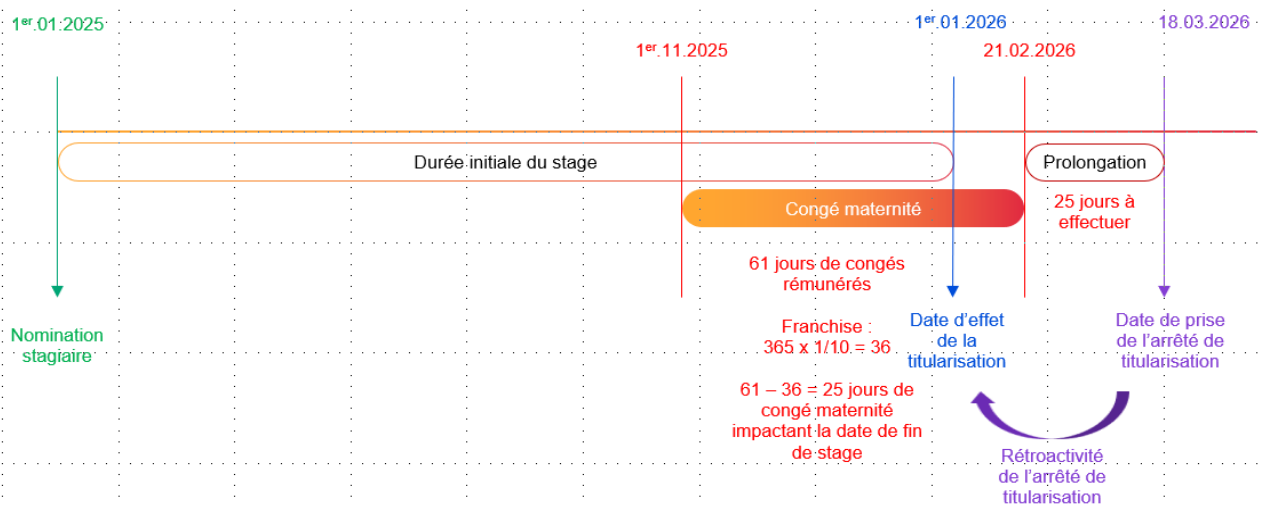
1$^{er}$.01.2025

1$^{er}$.11.2025

1$^{er}$.01.2026

21.02.2026

18.03.2026

Durée initiale du stage

Prolongation

Congé maternité

25 jours à effectuer

61 jours de congés rémunérés

Franchise : 365 x 1/10 = 36

61 – 36 = 25 jours de congé maternité impactant la date de fin de stage

Nomination stagiaire

Date d'effet de la titularisation

Date de prise de l'arrêté de titularisation

Rétroactivité de l'arrêté de titularisation